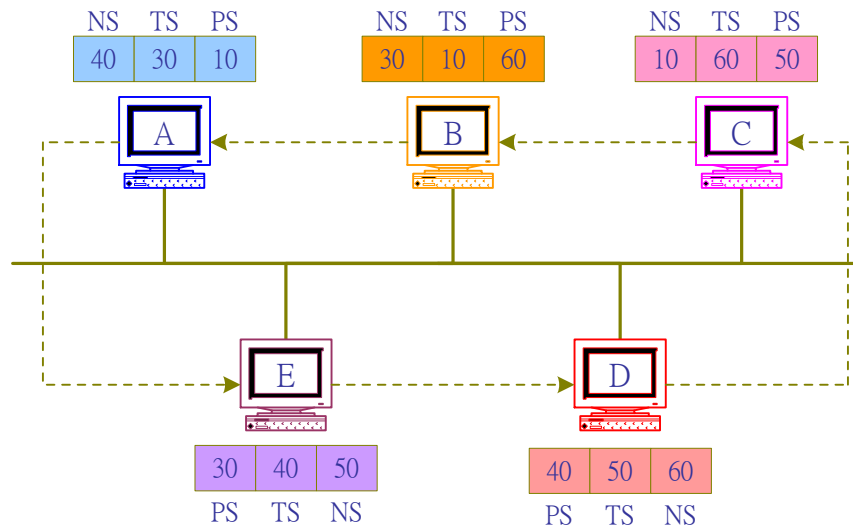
| NS | TS | PS |
|---|---|---|
| 40 | 30 | 10 |

A

| NS | TS | PS |
|---|---|---|
| 30 | 10 | 60 |

B

| NS | TS | PS |
|---|---|---|
| 10 | 60 | 50 |

C

E

| 30 | 40 | 50 |
|---|---|---|
| PS | TS | NS |

D

| 40 | 50 | 60 |
|---|---|---|
| PS | TS | NS |